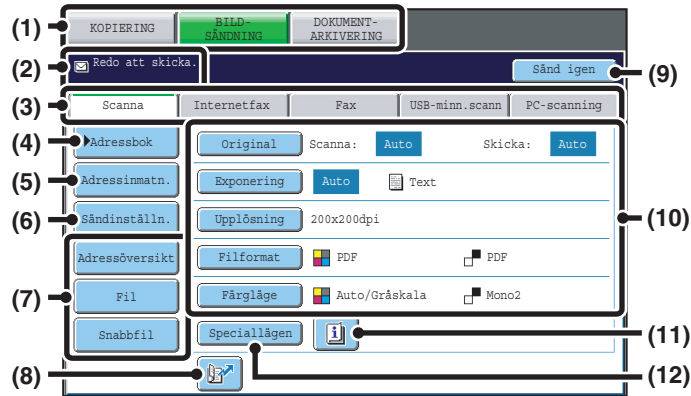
(1)
KOPIERING
BILD-SÄNDNING
DOKUMENT-ARKIVERING
(2)
Redo att skicka.
Sänd igen
(9)
(3)
Scanna
Internetfax
Fax
USB-minn.scann
PC-scanning
(4)
Adressbok
(5)
Adressinmatn.
(6)
Sändinställn.
(7)
Adressöversikt
Fil
Snabbfil
Original
Scanna:
Auto
Skicka:
Auto
Exponering
Auto
Text
Upplösning
200x200dpi
Filformat
PDF
PDF
Färgläge
Auto/Gråskala
Mono2
(10)
Speciallägen
(11)
(8)
(12)